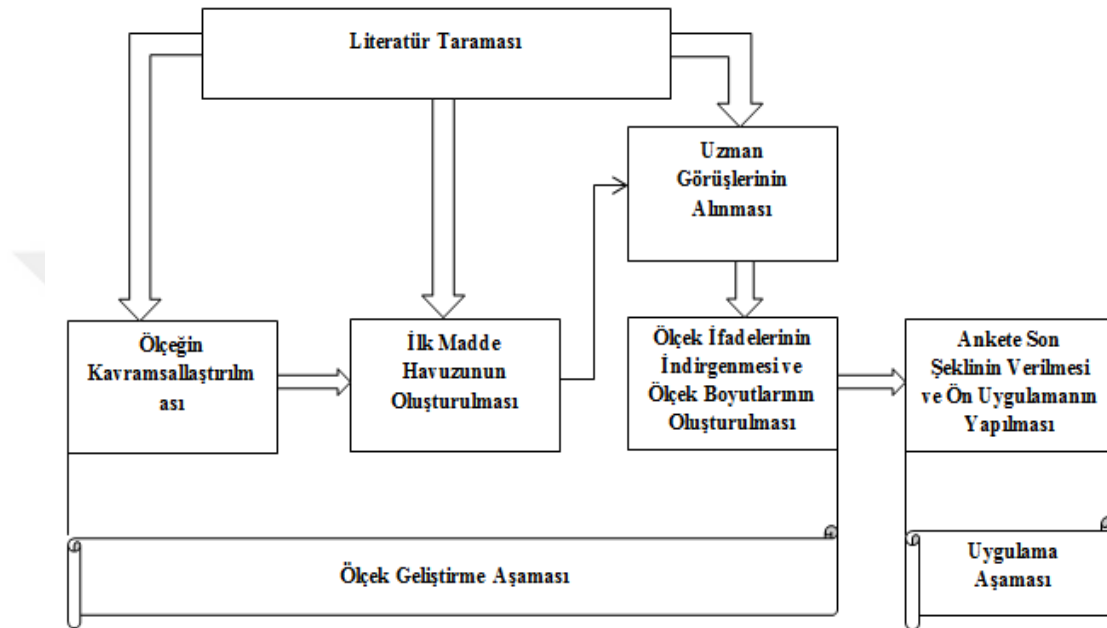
Literatür Taraması

Uzman Görüşlerinin Alınması

Ölçeğin Kavramsallaştırılması

İlk Madde Havuzunun Oluşturulması

Ölçek İfadelerinin İndirgenmesi ve Ölçek Boyutlarının Oluşturulması

Ankete Son Şeklinin Verilmesi ve Ön Uygulamanın Yapılması

Ölçek Geliştirme Aşaması

Uygulama Aşaması